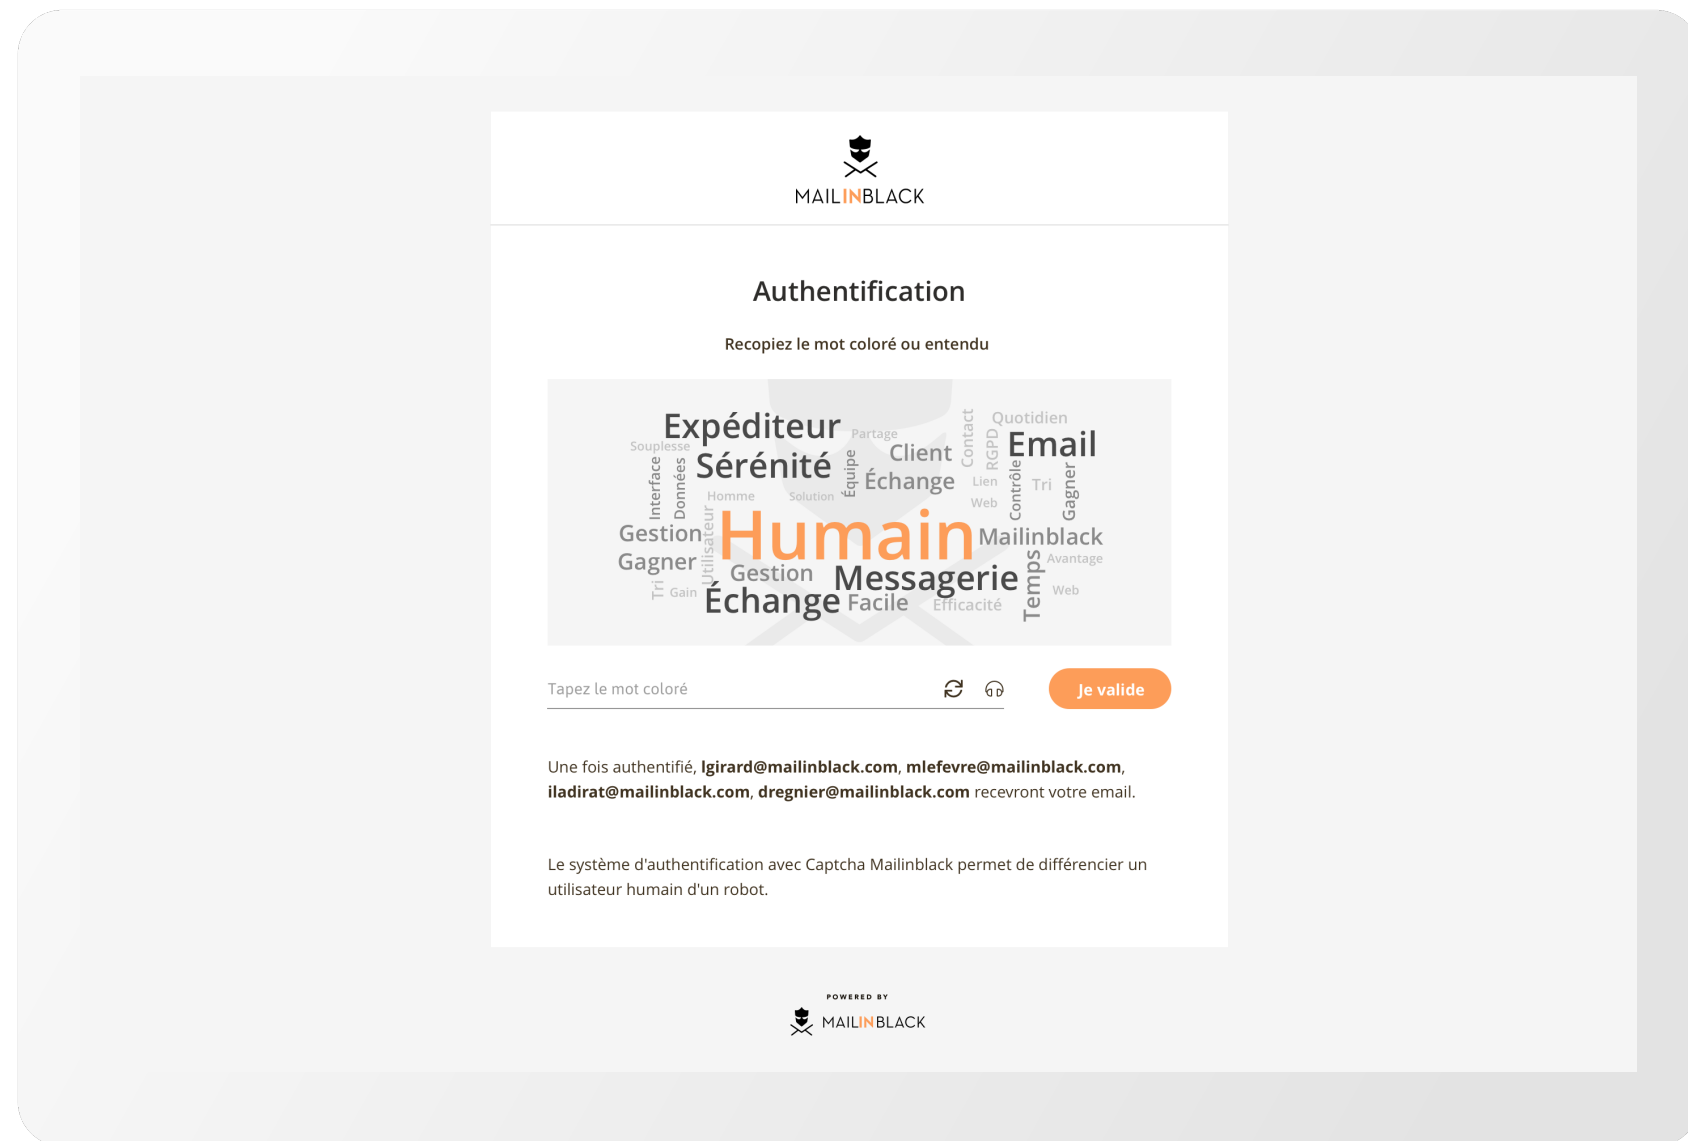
MAILINBLACK

Authentification

Recopiez le mot coloré ou entendu

Expéditeur Partage Quotidien Email Souplesse Sérénité Client Contact RGPD Équipe Échange Interface Données Homme Solution Lien Tri Contrôle Gagner Web Gestion Humain Mailinblack Gagner Utilisateur Avantage Gestion Messagerie Temps Tri Gain Échange Facile Efficacité Web

Tapez le mot coloré

Je valide

Une fois authentifié, lgirard@mailinblack.com, mlefevre@mailinblack.com, iladirat@mailinblack.com, dregnier@mailinblack.com recevront votre email.

Le système d'authentification avec Captcha Mailinblack permet de différencier un utilisateur humain d'un robot.

POWERED BY
MAILINBLACK